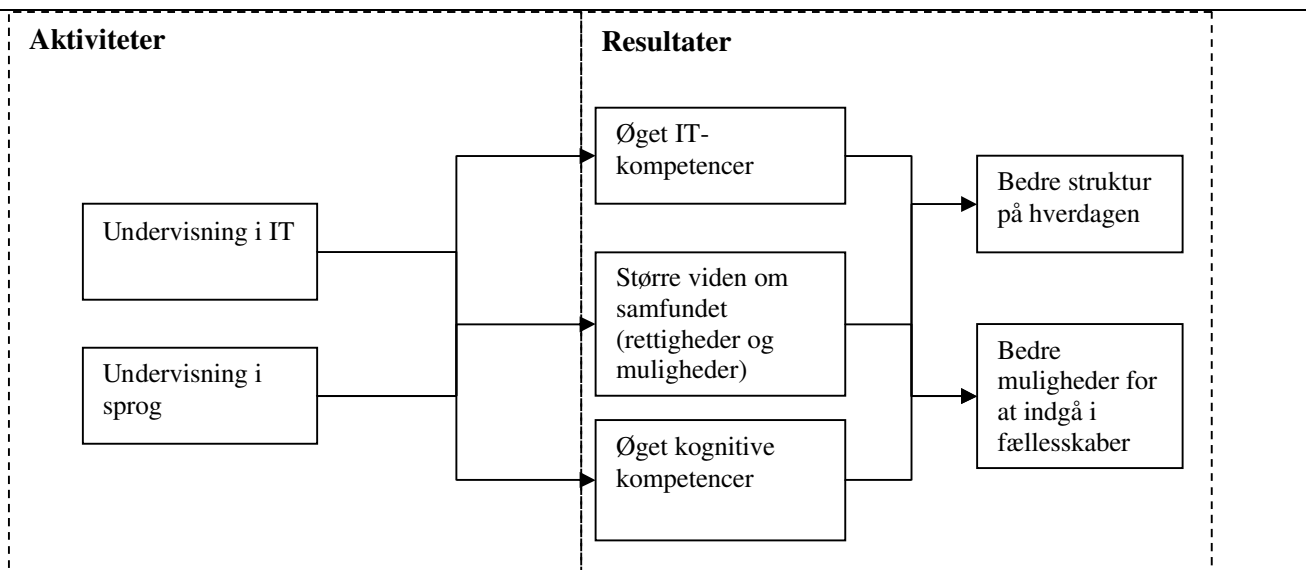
Aktiviteter

Resultater

Undervisning i IT

Undervisning i sprog

Øget IT-kompetencer

Større viden om samfundet (rettigheder og muligheder)

Øget kognitive kompetencer

Bedre struktur på hverdagen

Bedre muligheder for at indgå i fællesskaber